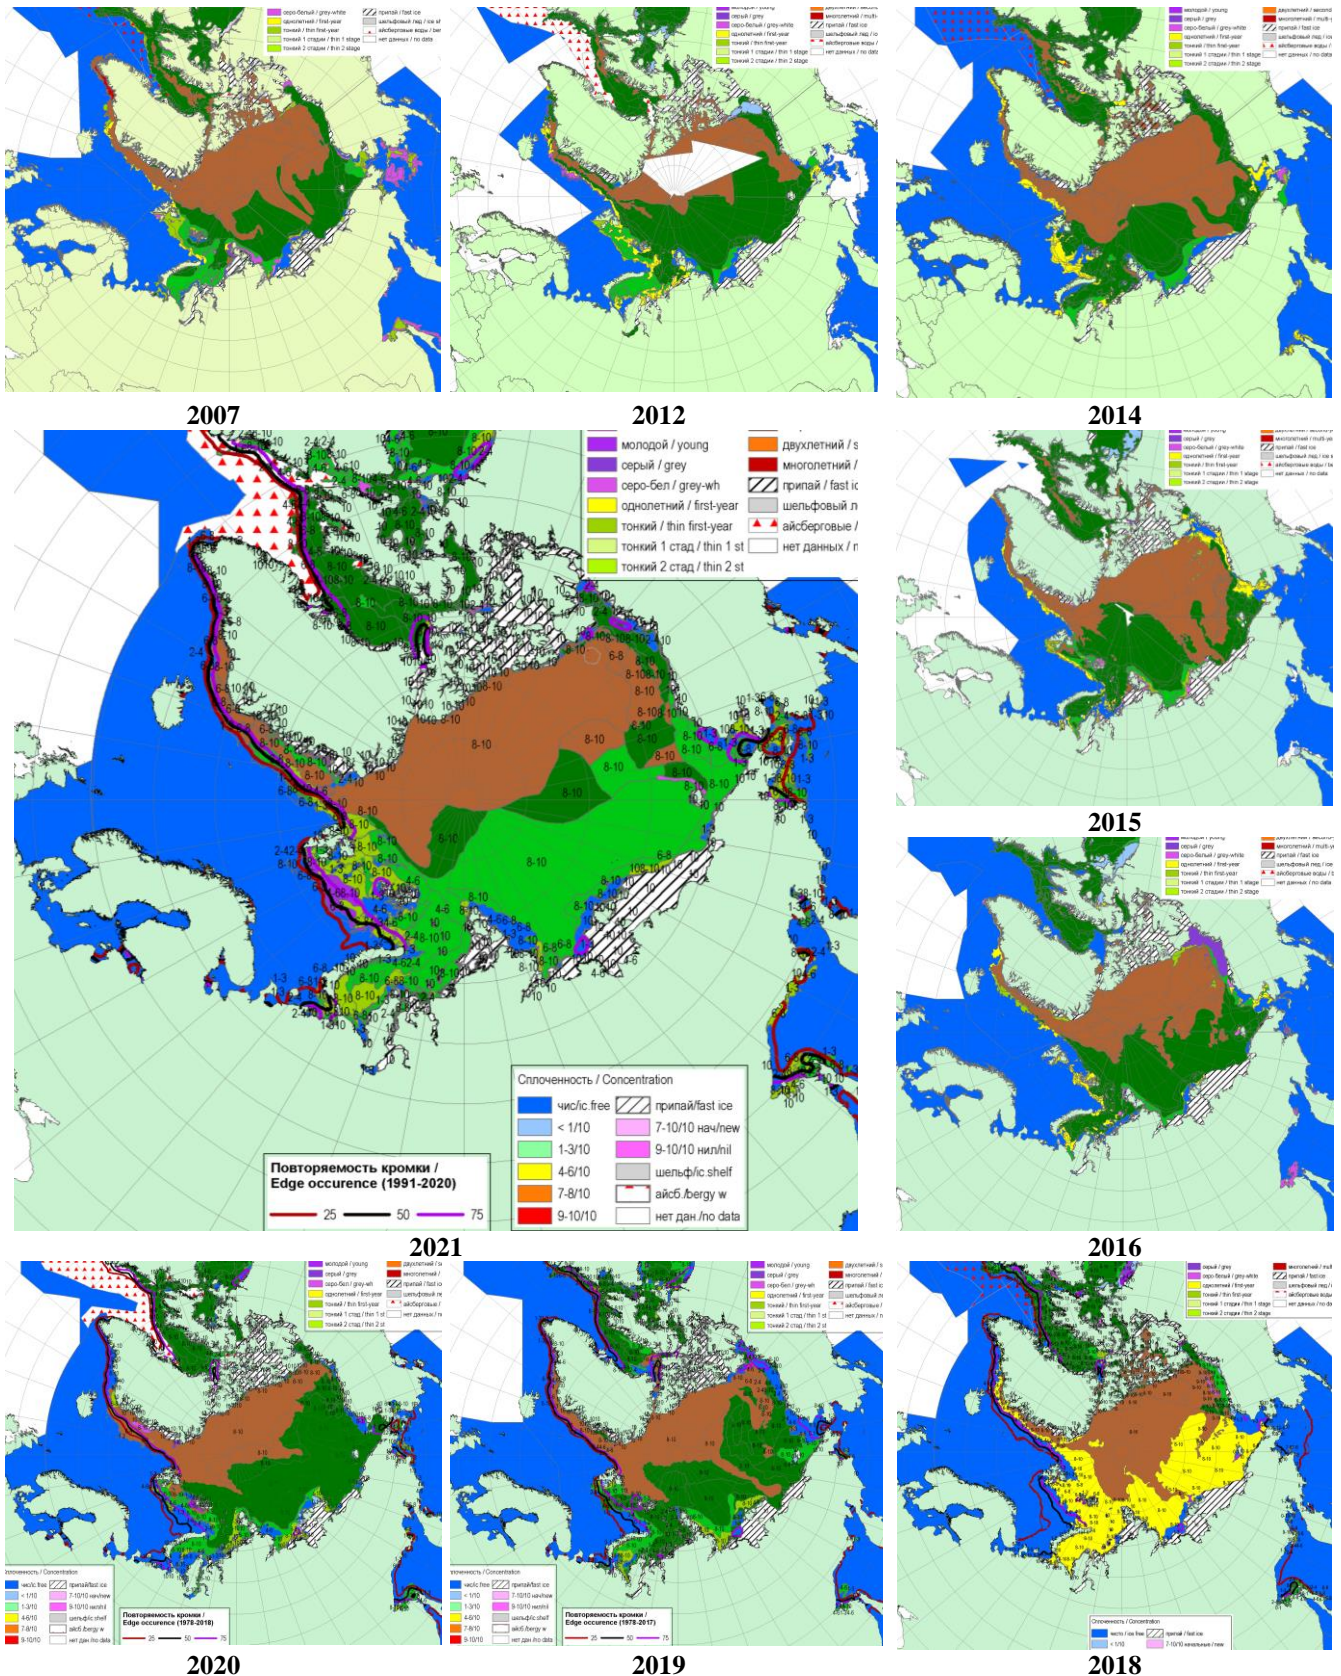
2007

2012

2014

молодой / young
серый / grey
серо-бел / grey-wh
однолетний / first-year
тонкий / thin first-year
тонкий 1 стад / thin 1 st
тонкий 2 стад / thin 2 st
двухлетний / s
многолетний /
припай / fast ic
шельфовый л
айсберговые /
нет данных / n

Сплоченность / Concentration
чис/ic.free
< 1/10
1-3/10
4-6/10
7-8/10
9-10/10
припай/fast ice
7-10/10 нач/new
9-10/10 нил/nil
шельф/ic.shelf
айсб./bergy w
нет дан./no data

Повторяемость кромки / Edge occurence (1991-2020)
25
50
75

2021

2015

2016

2020

2019

2018